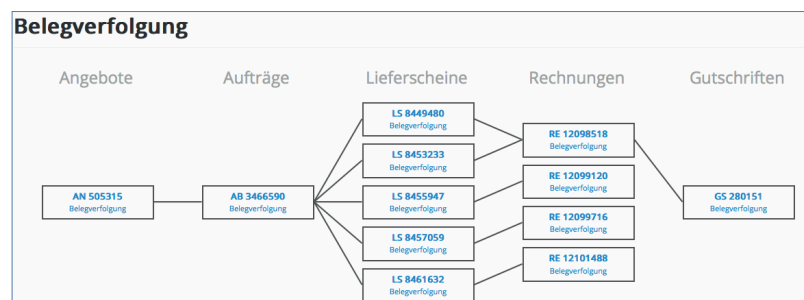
Belegverfolgung

Angebote

Aufträge

Lieferscheine

Rechnungen

Gutschriften

AN 505315
Belegverfolgung

AB 3466590
Belegverfolgung

LS 8449480
Belegverfolgung

LS 8453233
Belegverfolgung

LS 8455947
Belegverfolgung

LS 8457059
Belegverfolgung

LS 8461632
Belegverfolgung

RE 12098518
Belegverfolgung

RE 12099120
Belegverfolgung

RE 12099716
Belegverfolgung

RE 12101488
Belegverfolgung

GS 280151
Belegverfolgung